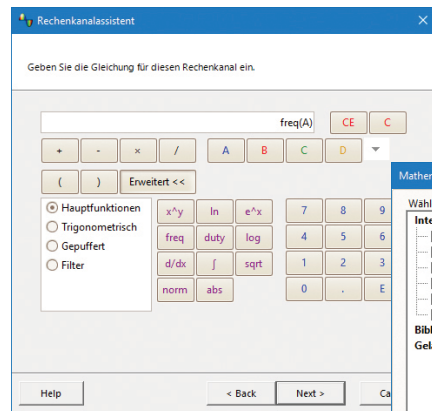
Rechenkanalassistent

Geben Sie die Gleichung für diesen Rechenkanal ein.

freq(A)

CE C

+ - × / A B C D

( ) Erweitert <<

Hauptfunktionen
Trigonometrisch
Gepuffert
Filter

x^y ln e^x
freq duty log
d/dx ∫ sqrt
norm abs

7 8 9
4 5 6
1 2 3
0 . E

Mather

Wähl

Inte

Bibl
Gel

Help < Back Next > Ca